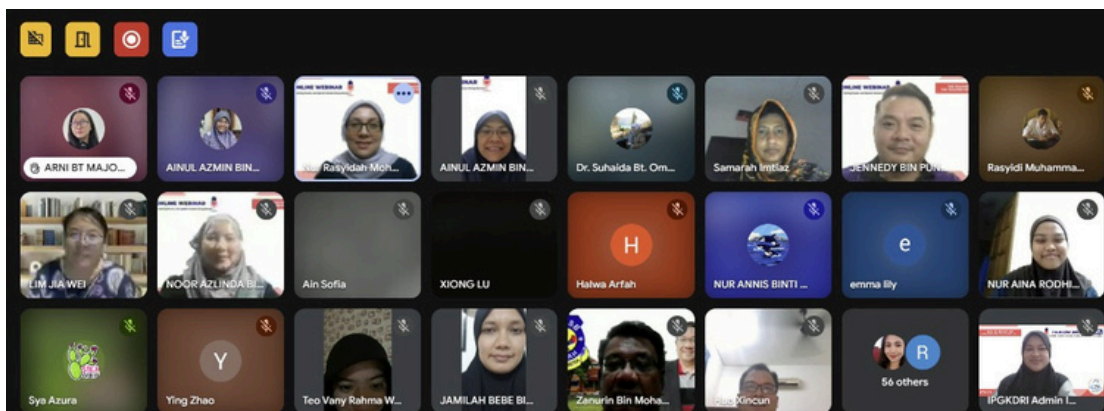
ARNI BT MAJO...
AINUL AZMIN BIN...
ONLINE WEBINAR
Siti Rasyidah Moh...
ONLINE WEBINAR
AINUL AZMIN BIN...
Dr. Suhaida Bt. Om...
Samarah Imtiaz
ONLINE WEBINAR
JENNEDY BIN PUN...
Rasyidi Muhamma...
LIM JIA WEI
ONLINE WEBINAR
NOOR AZLINDA BI...
Ain Sofia
XIONG LU
H
Halwa Arfah
NUR ANNIS BINTI ...
e
emma lily
NUR AINA RODHI...
Sya Azura
Y
Ying Zhao
Teo Vany Rahma W...
JAMILAH BEBE BI...
Zanurin Bin Moha...
Hue Xincun
R
56 others
IPGKDRI Admin I...